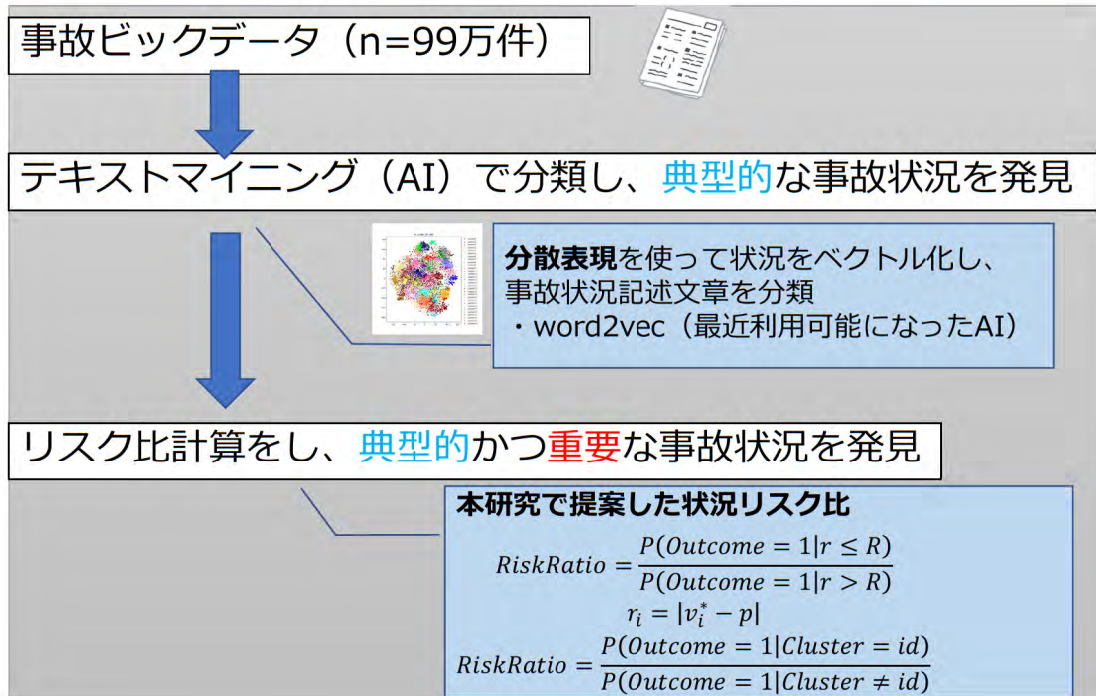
事故ビックデータ（n=99万件）

テキストマイニング（AI）で分類し、典型的な事故状況を発見

分散表現を使って状況をベクトル化し、事故状況記述文章を分類
・word2vec（最近利用可能になったAI）

リスク比計算をし、典型的かつ重要な事故状況を発見

本研究で提案した状況リスク比

$RiskRatio = \frac{P(Outcome = 1|r \leq R)}{P(Outcome = 1|r > R)}$

$r_i = |v_i^* - p|$

$RiskRatio = \frac{P(Outcome = 1|Cluster = id)}{P(Outcome = 1|Cluster \neq id)}$